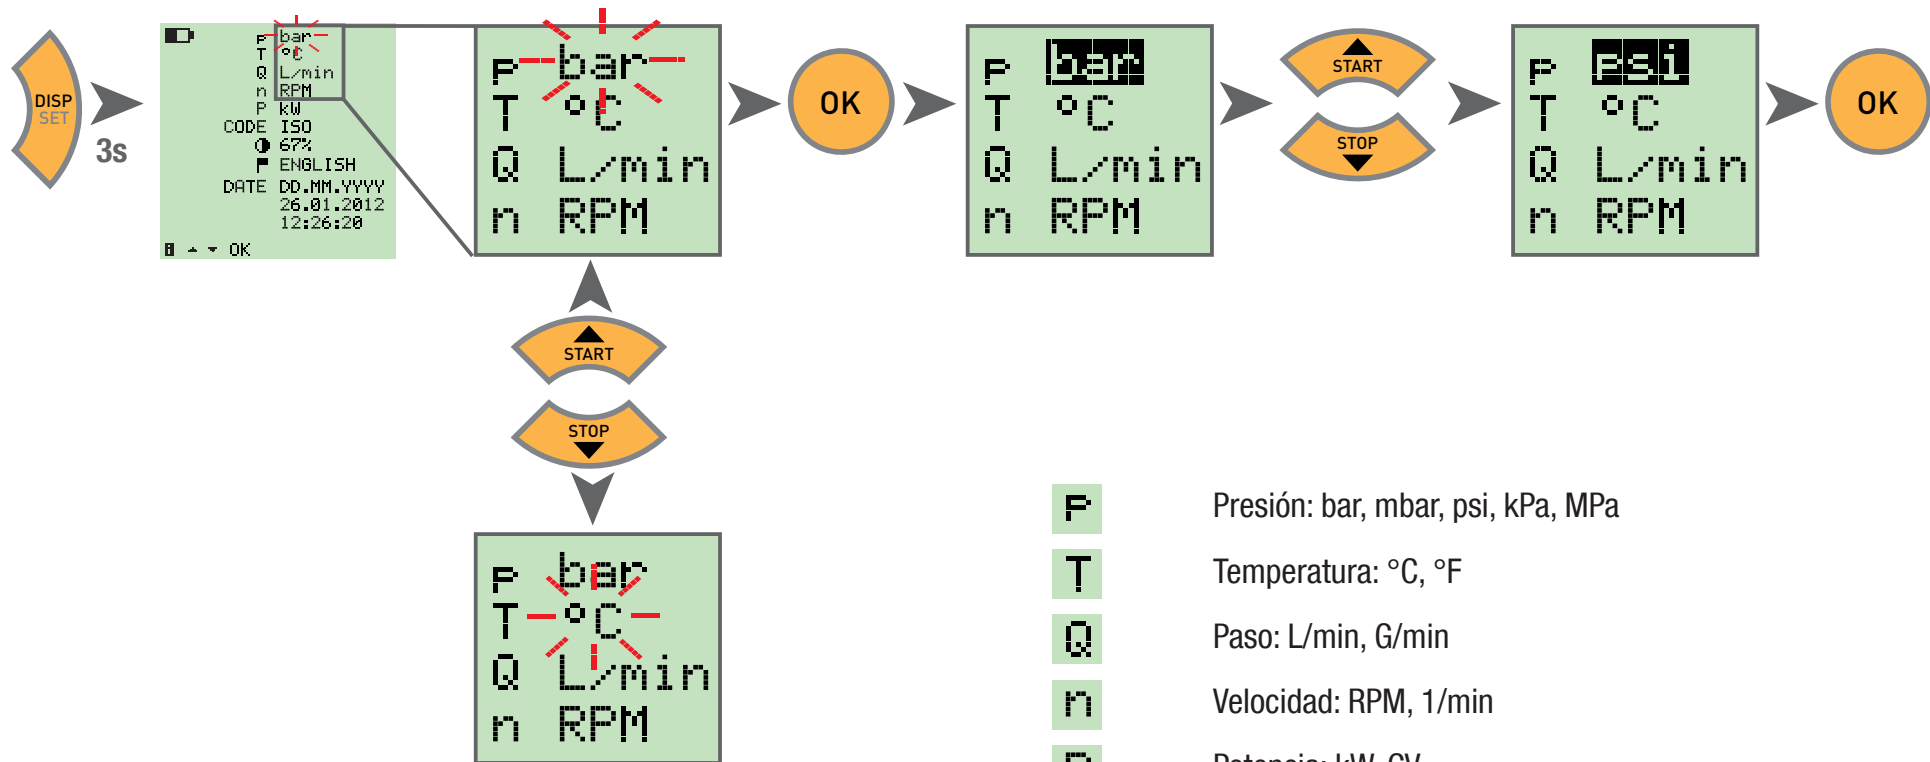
DISP
SET
3s

P bar
T °C
Q L/min
n RPM
P kW
CODE ISO
67%
ENGLISH
DATE DD.MM.YYYY
26.01.2012
12:26:20
OK

P bar
T °C
Q L/min
n RPM

OK

P bar
T °C
Q L/min
n RPM

START
STOP

P psi
T °C
Q L/min
n RPM

OK

START
STOP

P bar
T °C
Q L/min
n RPM

P Presión: bar, mbar, psi, kPa, MPa

T Temperatura: °C, °F

Q Paso: L/min, G/min

n Velocidad: RPM, 1/min

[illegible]